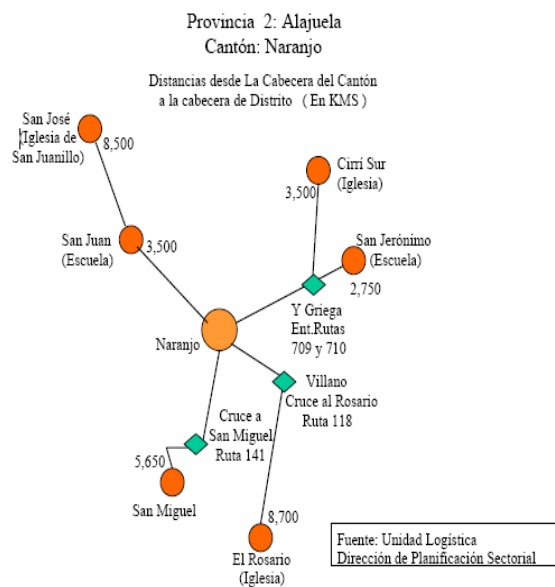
Provincia 2: Alajuela
Cantón: Naranjo

Distancias desde La Cabecera del Cantón a la cabecera de Distrito (En KMS)

San José (Iglesia de San Juanillo)

8,500

San Juan (Escuela)

3,500

Cirrí Sur (Iglesia)

3,500

San Jerónimo (Escuela)

2,750

Y Griega Ent.Rutas 709 y 710

Naranjo

Villano Cruce al Rosario Ruta 118

Cruce a San Miguel Ruta 141

5,650

San Miguel

8,700

El Rosario (Iglesia)

Fuente: Unidad Logística
Dirección de Planificación Sectorial